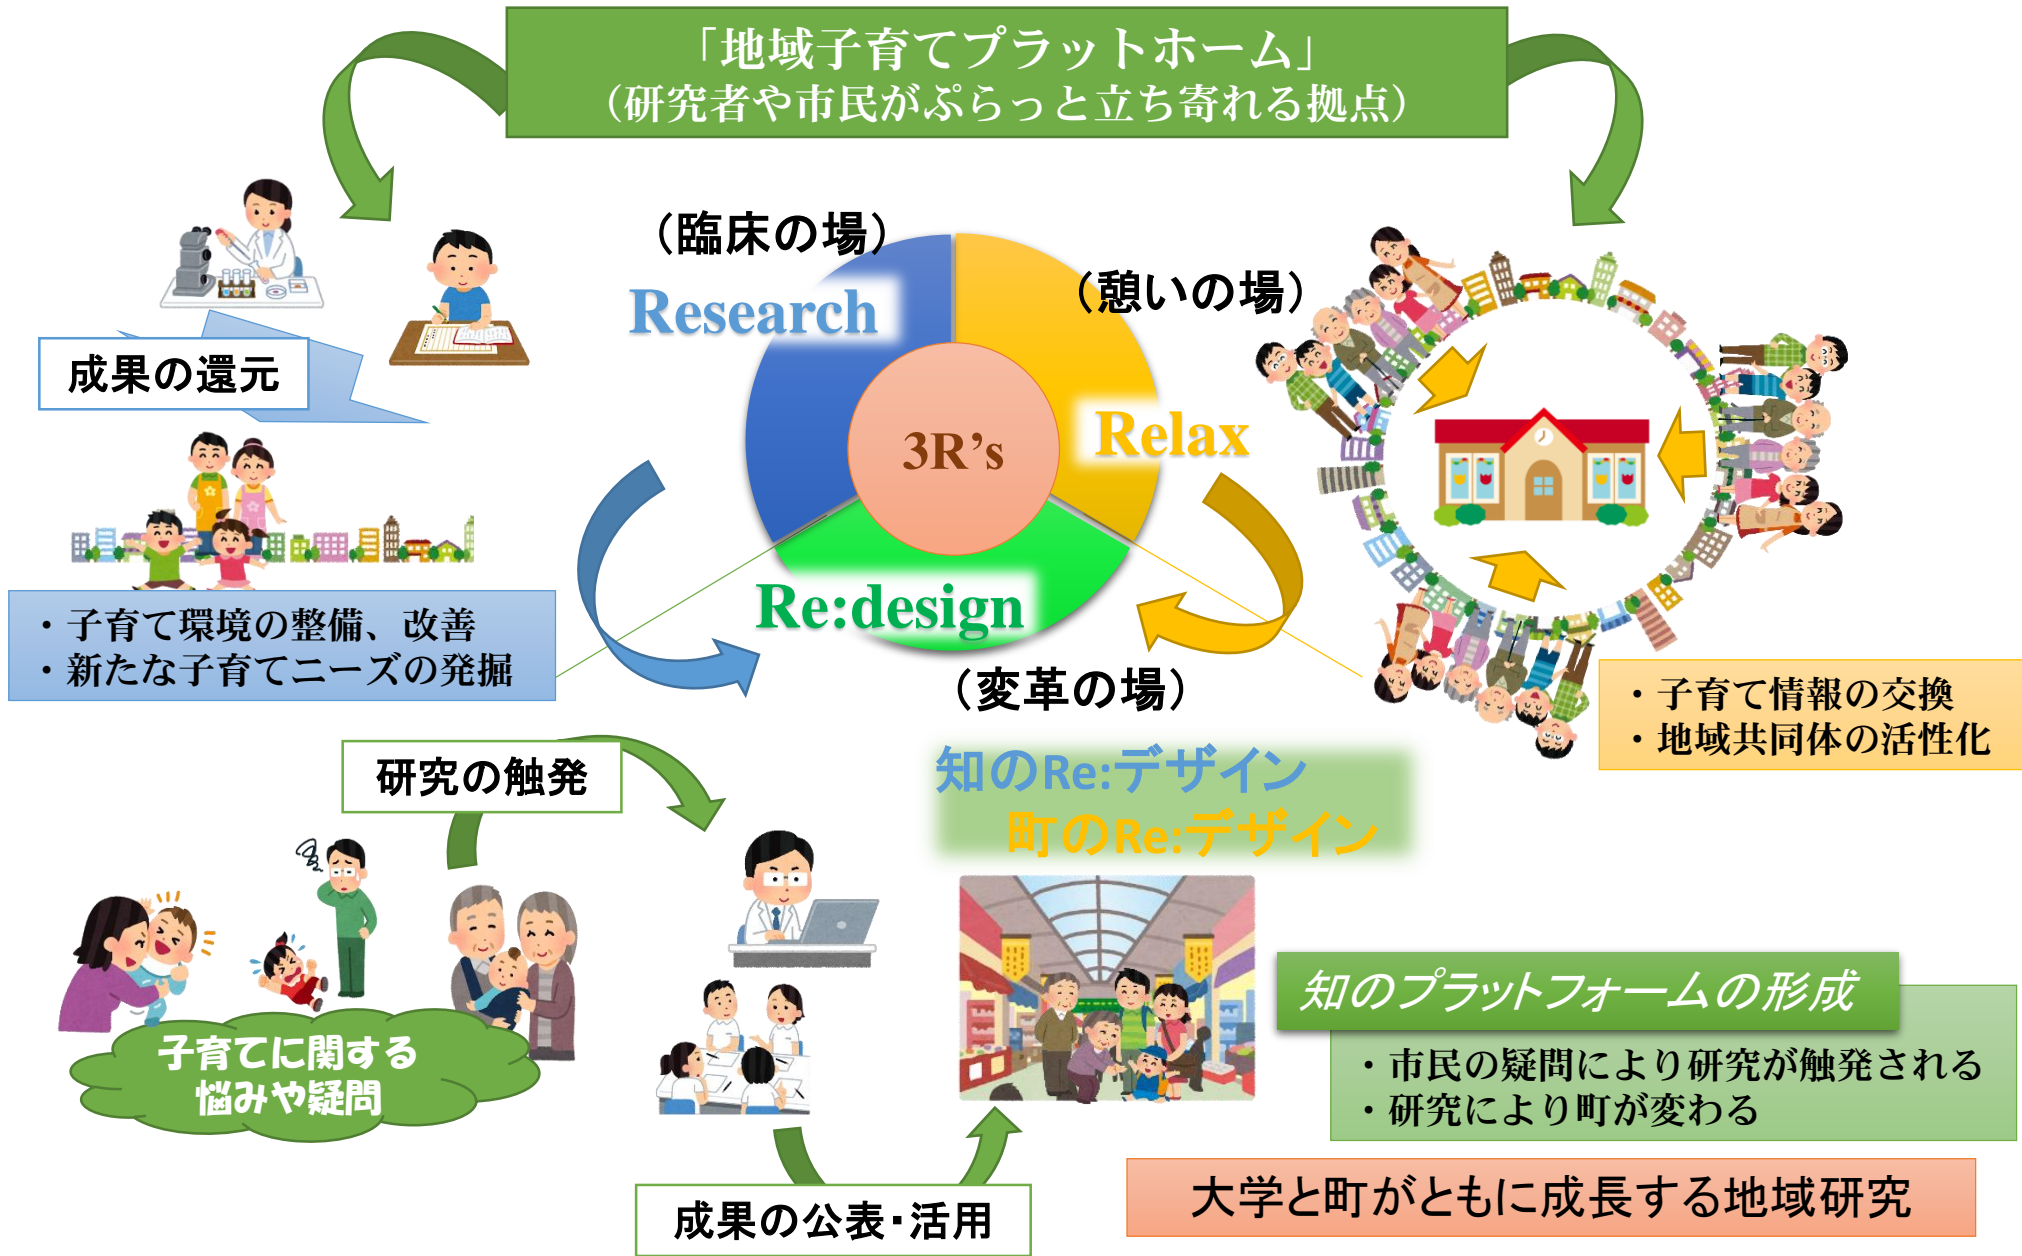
「地域子育てプラットホーム」
（研究者や市民がぷらっと立ち寄れる拠点）

（臨床の場）
Research

（憩いの場）
Relax

3R’s

Re:design
（変革の場）

成果の還元

・子育て環境の整備、改善
・新たな子育てニーズの発掘

・子育て情報の交換
・地域共同体の活性化

研究の触発

知のRe:デザイン
町のRe:デザイン

子育てに関する悩みや疑問

知のプラットフォームの形成

・市民の疑問により研究が触発される
・研究により町が変わる

成果の公表・活用

大学と町がともに成長する地域研究